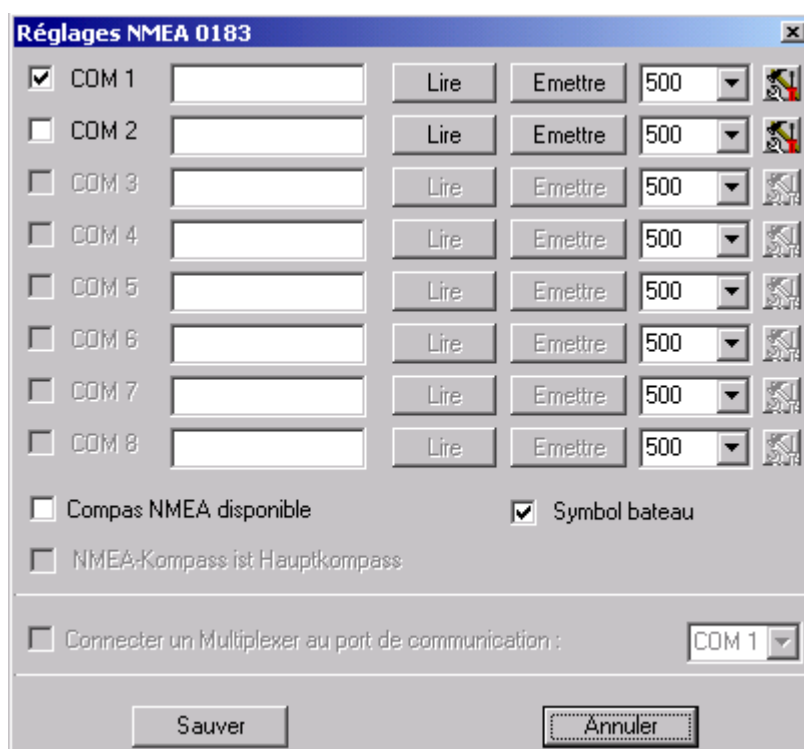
Réglages NMEA 0183

COM 1 Lire Emettre 500
COM 2 Lire Emettre 500
COM 3 Lire Emettre 500
COM 4 Lire Emettre 500
COM 5 Lire Emettre 500
COM 6 Lire Emettre 500
COM 7 Lire Emettre 500
COM 8 Lire Emettre 500

Compas NMEA disponible

Symbol bateau

NMEA-Kompass ist Hauptkompass

Connecter un Multiplexer au port de communication : COM 1

Sauver

Annuler